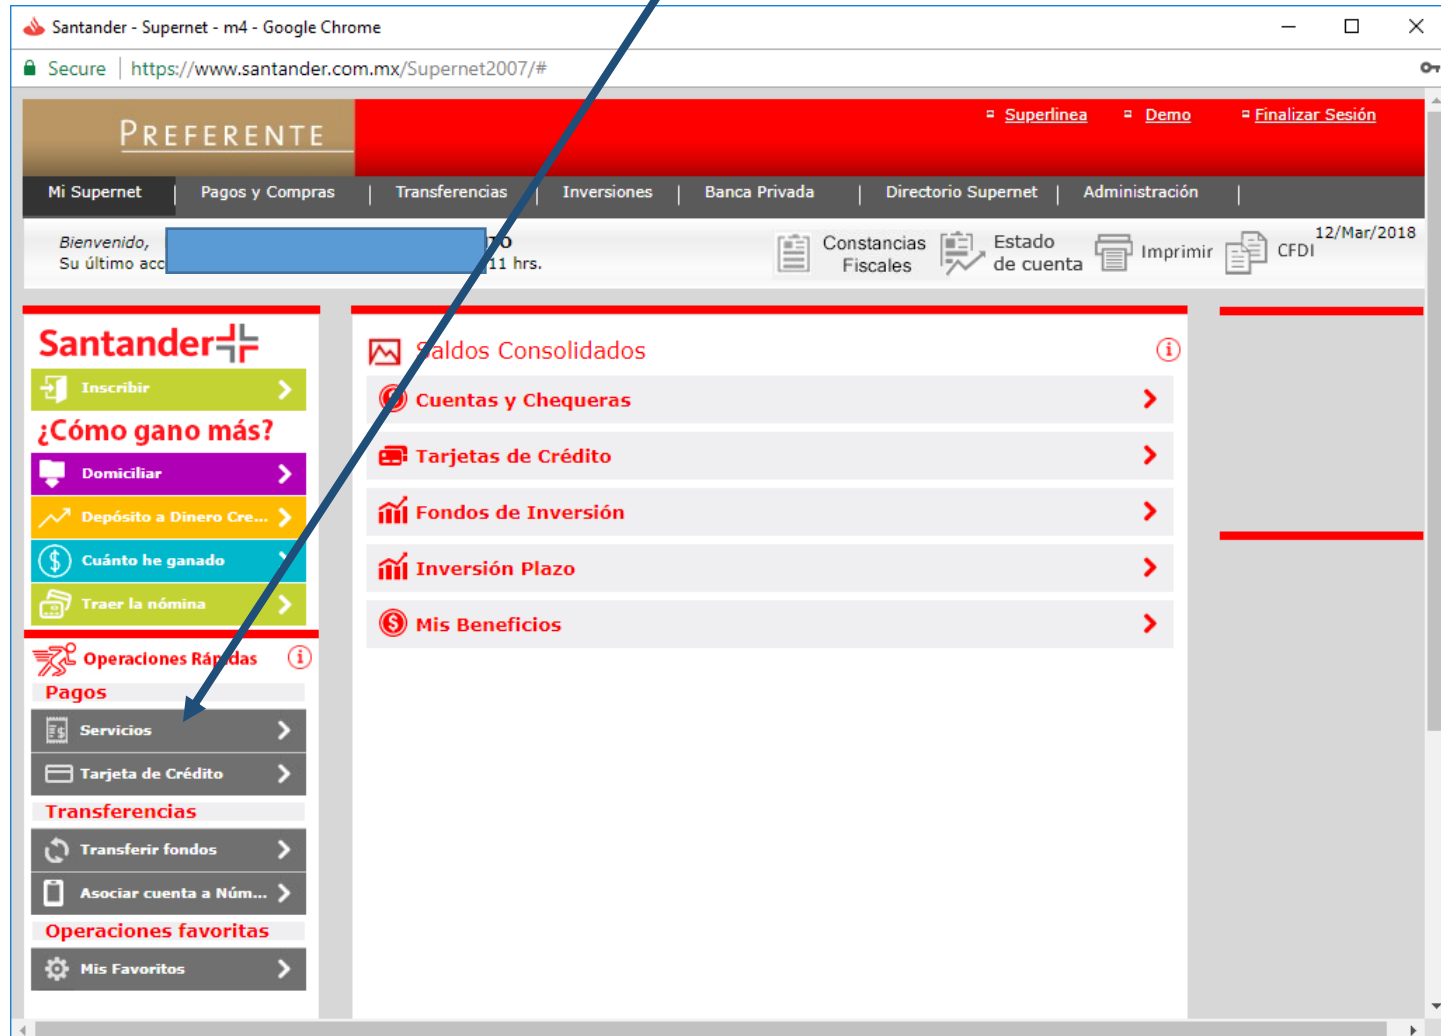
Santander - Supernet - m4 - Google Chrome

Secure | https://www.santander.com.mx/Supernet2007/#

PREFERENTE

Superlinea Demo Finalizar Sesión

Mi Supernet | Pagos y Compras | Transferencias | Inversiones | Banca Privada | Directorio Supernet | Administración |

Bienvenido, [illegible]o
Su último acc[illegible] 11 hrs.

Constancias Fiscales Estado de cuenta Imprimir CFDI 12/Mar/2018

Santander

Inscribir

¿Cómo gano más?

Domiciliar

Depósito a Dinero Cre...

Cuánto he ganado

Traer la nómina

Operaciones Rápidas

Pagos

Servicios

Tarjeta de Crédito

Transferencias

Transferir fondos

Asociar cuenta a Núm...

Operaciones favoritas

Mis Favoritos

Saldos Consolidados

Cuentas y Chequeras

Tarjetas de Crédito

Fondos de Inversión

Inversión Plazo

Mis Beneficios